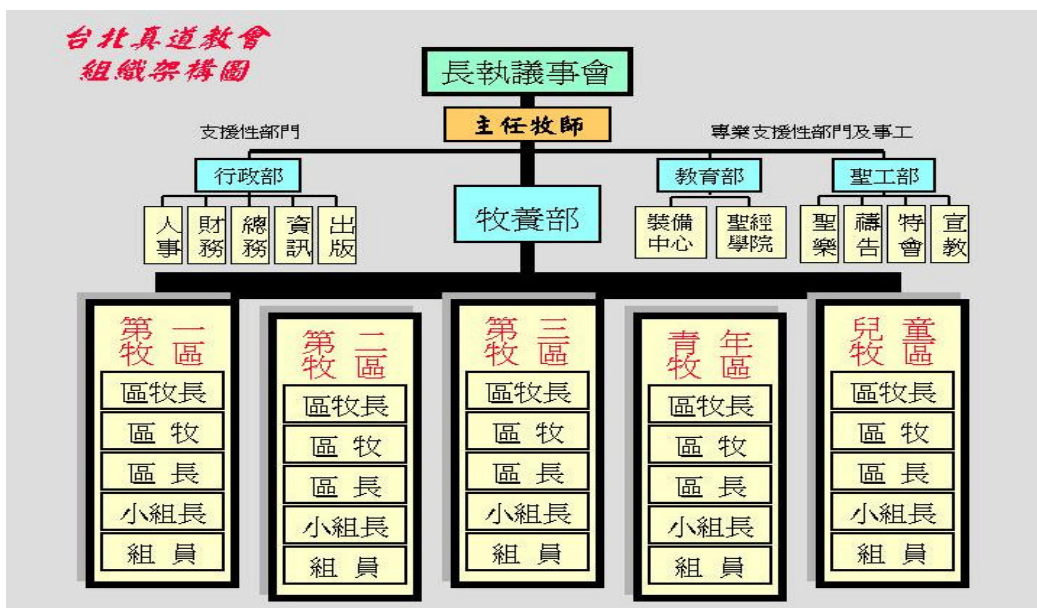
台北真道教會
組織架構圖

長執議事會

主任牧師

支援性部門

專業支援性部門及事工

行政部

人事

財務

總務

資訊

出版

牧養部

教育部

裝備中心

聖經學院

聖工部

聖樂

禱告

特會

宣教

第一牧區

區牧長

區牧

區長

小組長

組員

第二牧區

區牧長

區牧

區長

小組長

組員

第三牧區

區牧長

區牧

區長

小組長

組員

青年牧區

區牧長

區牧

區長

小組長

組員

兒童牧區

區牧長

區牧

區長

小組長

組員